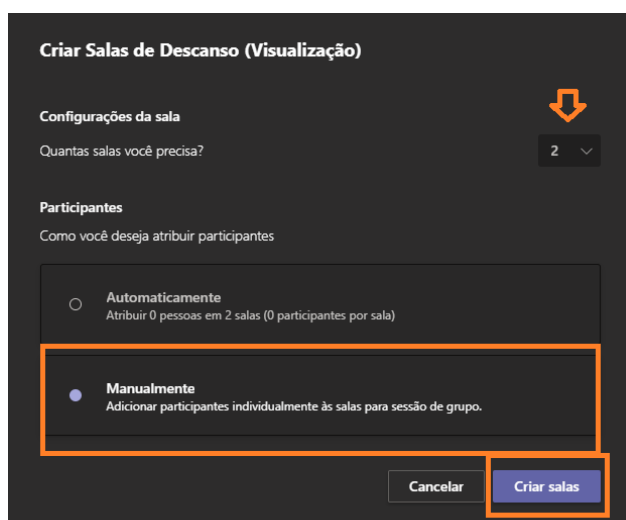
Criar Salas de Descanso (Visualização)

Configurações da sala

Quantas salas você precisa?

2

Participantes

Como você deseja atribuir participantes

Automaticamente
Atribuir 0 pessoas em 2 salas (0 participantes por sala)

Manualmente
Adicionar participantes individualmente às salas para sessão de grupo.

Cancelar

Criar salas